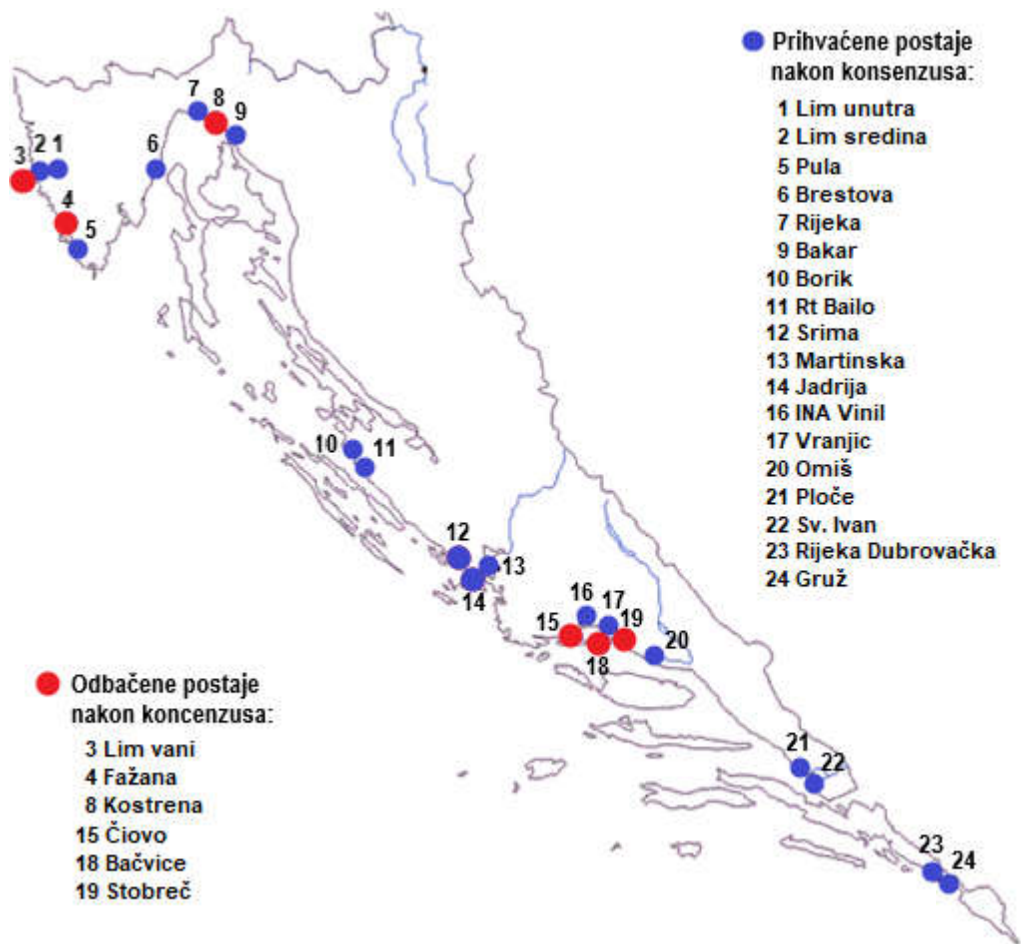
Prihvaćene postaje nakon konsenzusa:
1 Lim unutra
2 Lim sredina
5 Pula
6 Brestova
7 Rijeka
9 Bakar
10 Borik
11 Rt Bailo
12 Srima
13 Martinska
14 Jadrija
16 INA Vinil
17 Vranjic
20 Omiš
21 Ploče
22 Sv. Ivan
23 Rijeka Dubrovačka
24 Gruž

Odbačene postaje nakon koncenzusa:
3 Lim vani
4 Fažana
8 Kostrena
15 Čiovo
18 Bačvice
19 Stobreč

3 2 1
4
5
6
7 8 9
10 11
12
13
14
16 17
15 19
18
20
21 22
23 24